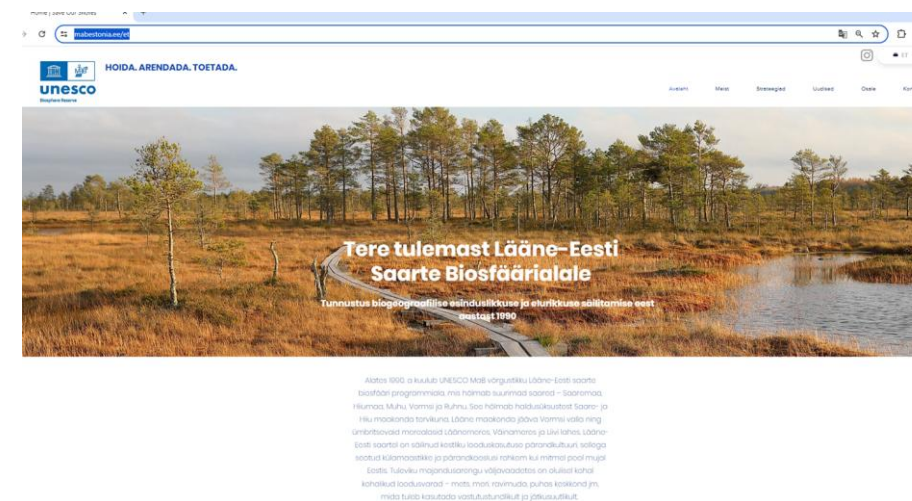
Home | Save Our Shores

mabestonia.ee/et

HOIDA. ARENDADA. TOETADA.

unesco
Biosphere Reserve

Avaleht Meist Strateegiad Uudised Osale Kon

Tere tulemast Lääne-Eesti Saarte Biosfäärialale

Tunnustus biogeograafilise esinduslikkuse ja eluriikkuse säilitamise eest alates 1990

Alates 1990 a kuulub UNESCO MaB võrgustikku Lääne-Eesti saarte biosfääri programmiala, mis hõlmab suuremad saared – Saaremaa, Hiiumaa, Muhu, Vormsi ja Ruhnu. See hõlmab halduskustest Saare- ja Hiiu maakonda tervikuna, Lääne maakonda jääva Vormsi valla ning ümbritsevad meresalasid Läänemeres. Väinamere ja Liivi lahes. Lääne-Eesti saartel on säilinud kestliku looduskasutuse pärandkultuuri, sellega seotud külamaastikke ja pärandkooslusi rohkem kui mitmel pool mujal Eestis. Tuleviku majandusarengu väljavaadetes on olulisel kohal kohalikud loodusvarad – mets, meri, ravimuda, puhas keskkond jm, mida tuleb kasutada vastutustundlikult ja jätkusuutlikult.